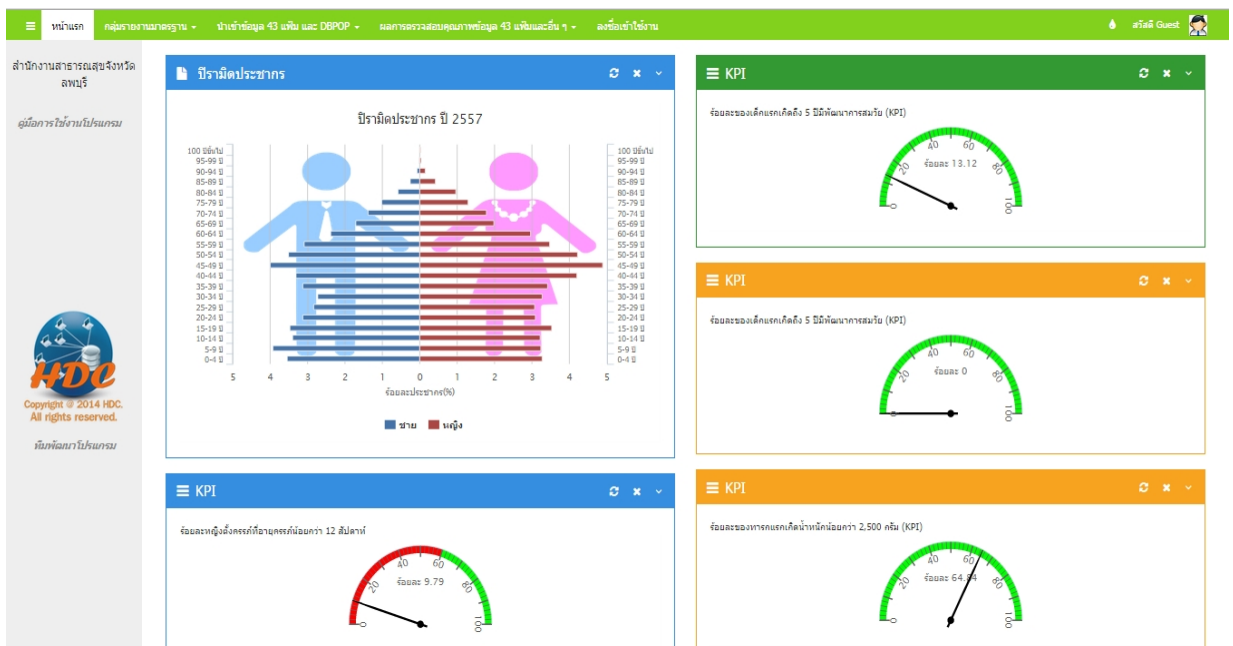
หน้าแรก กลุ่มรายงานมาตรฐาน นำเข้าข้อมูล 43 แฟ้ม และ DBPOP ผลการตรวจสอบคุณภาพข้อมูล 43 แฟ้มและอื่น ๆ ลงชื่อเข้าใช้งาน สวัสดี Guest

สำนักงานสาธารณสุขจังหวัดลพบุรี

คู่มือการใช้งานโปรแกรม

HDC
Copyright © 2014 HDC. All rights reserved.

ทีมพัฒนาโปรแกรม

ปิรามิดประชากร

ปิรามิดประชากร ปี 2557

100 ปีขึ้นไป
95-99 ปี
90-94 ปี
85-89 ปี
80-84 ปี
75-79 ปี
70-74 ปี
65-69 ปี
60-64 ปี
55-59 ปี
50-54 ปี
45-49 ปี
40-44 ปี
35-39 ปี
30-34 ปี
25-29 ปี
20-24 ปี
15-19 ปี
10-14 ปี
5-9 ปี
0-4 ปี

5 4 3 2 1 0 1 2 3 4 5

ร้อยละประชากร(%)

ชาย หญิง

KPI

ร้อยละของเด็กแรกเกิดถึง 5 ปีมีพัฒนาการสมวัย (KPI)

0 20 40 60 80 100
ร้อยละ 13.12

KPI

ร้อยละของเด็กแรกเกิดถึง 5 ปีมีพัฒนาการสมวัย (KPI)

0 20 40 60 80 100
ร้อยละ 0

KPI

ร้อยละหญิงตั้งครรภ์ที่อายุครรภ์น้อยกว่า 12 สัปดาห์

0 20 40 60 80 100
ร้อยละ 9.79

KPI

ร้อยละของทารกแรกเกิดน้ำหนักน้อยกว่า 2,500 กรัม (KPI)

0 20 40 60 80 100
ร้อยละ 64.84